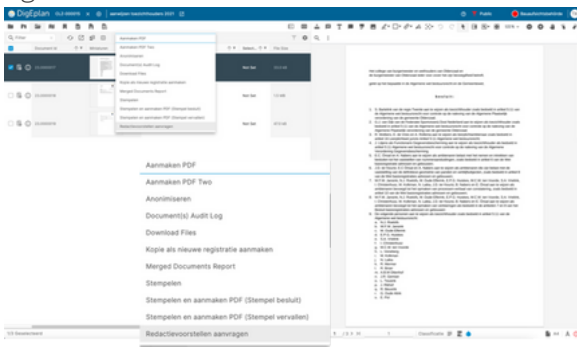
DigEplan

Aanmaken PDF
Aanmaken PDF Two
Anonimiseren
Document(s) Audit Log
Download Files
Kopie als nieuwe registratie aanmaken
Merged Documents Report
Stempelen
Stempelen en aanmaken PDF (Stempel besluit)
Stempelen en aanmaken PDF (Stempel vervallen)
Redactievoorstellen aanvragen

Aanmaken PDF
Aanmaken PDF Two
Anonimiseren
Document(s) Audit Log
Download Files
Kopie als nieuwe registratie aanmaken
Merged Documents Report
Stempelen
Stempelen en aanmaken PDF (Stempel besluit)
Stempelen en aanmaken PDF (Stempel vervallen)
Redactievoorstellen aanvragen

Besluit:

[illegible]

Non Set
Non Set
Non Set

1/3 Geselecteerd